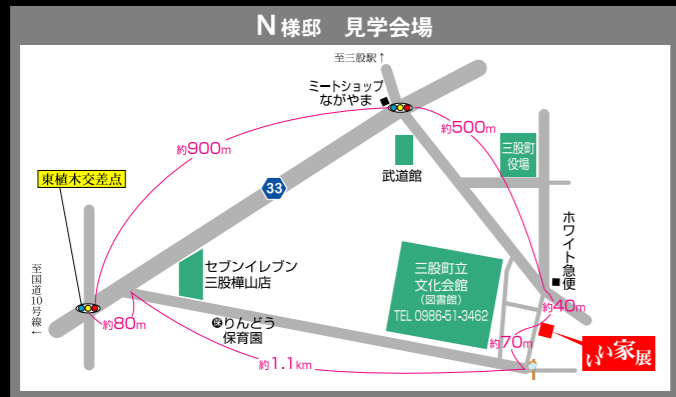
N様邸　見学会場

至三股駅↑

ミートショップ
ながやま

約900m

約500m

三股町
役場

33

武道館

東植木交差点

ホワイト急便

至国道10号線←

セブンイレブン
三股樺山店

三股町立
文化会館
（図書館）
TEL 0986-51-3462

約40m

約80m

りんどう
保育園

約70m

いい家展

約1.1km